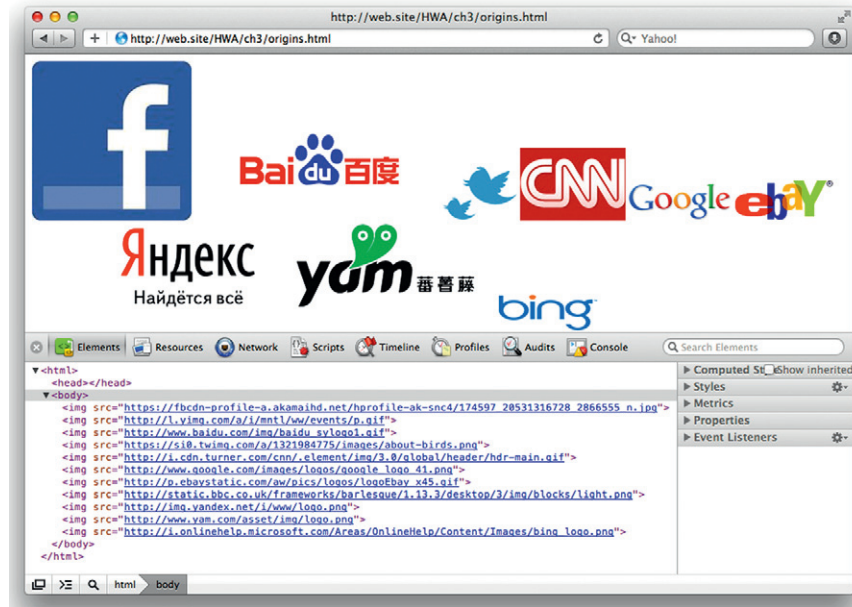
http://web.site/HWA/ch3/origins.html

http://web.site/HWA/ch3/origins.html

Yahoo!

f

Baidu百度

CNN

Google

ebay

Яндекс
Найдётся всё

yam 蕃薯藤

bing

Elements Resources Network Scripts Timeline Profiles Audits Console

Search Elements

<html>
<head></head>
<body>
<img src="https://fbcdn-profile-a.akamaihd.net/hprofile-ak-snc4/174597_20531316728_2866555_n.jpg">
<img src="http://l.yimg.com/a/i/mntl/ww/events/p.gif">
<img src="http://www.baidu.com/img/baidu_sylogo1.gif">
<img src="https://si0.twimg.com/a/1321984775/images/about-birds.png">
<img src="http://i.cdn.turner.com/cnn/.element/img/3.0/global/header/hdr-main.gif">
<img src="http://www.google.com/images/logos/google_logo_41.png">
<img src="http://p.ebaystatic.com/aw/pics/logos/logoEbay_x45.gif">
<img src="http://static.bbc.co.uk/frameworks/barlesque/1.13.3/desktop/3/img/blocks/light.png">
<img src="http://img.yandex.net/i/www/logo.png">
<img src="http://www.yam.com/asset/img/logo.png">
<img src="http://i.onlinehelp.microsoft.com/Areas/OnlineHelp/Content/Images/bing_logo.png">
</body>
</html>

Computed Style Show inherited
Styles
Metrics
Properties
Event Listeners

html body